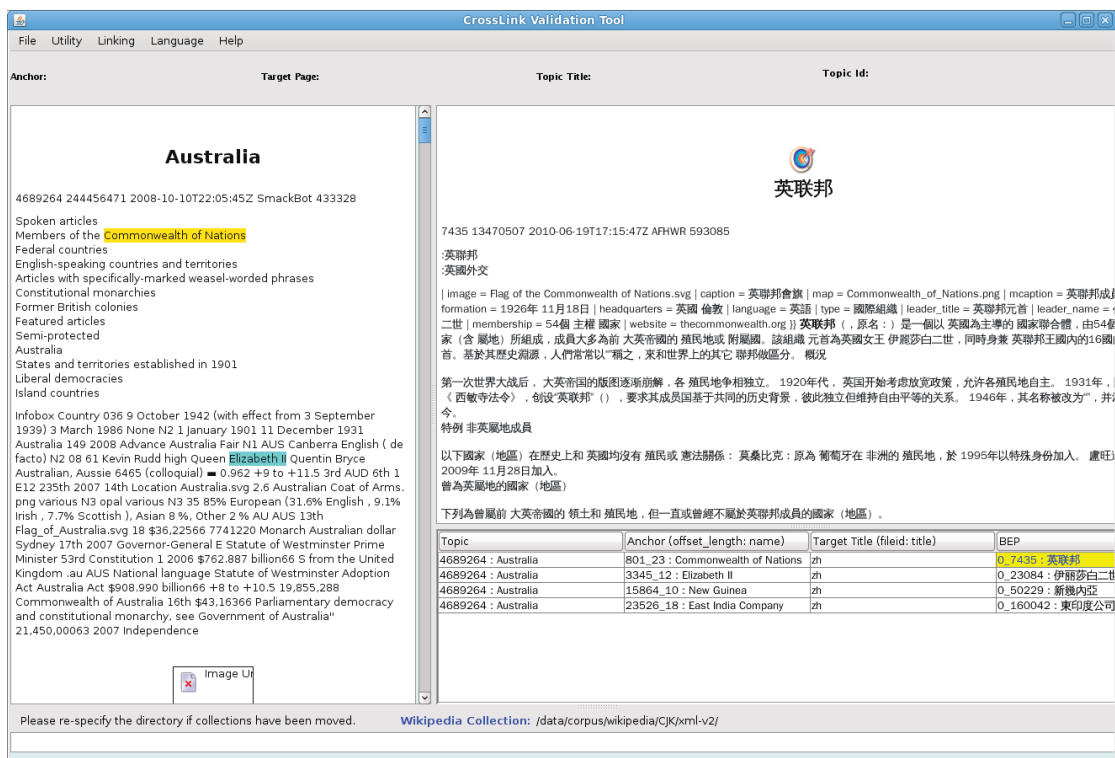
CrossLink Validation Tool

File Utility Linking Language Help

Anchor: Target Page: Topic Title: Topic Id:

Australia

4689264 244456471 2008-10-10T22:05:45Z SmackBot 433328

Spoken articles
Members of the Commonwealth of Nations
Federal countries
English-speaking countries and territories
Articles with specifically-marked weasel-worded phrases
Constitutional monarchies
Former British colonies
Featured articles
Semi-protected
Australia
States and territories established in 1901
Liberal democracies
Island countries

Infobox Country 036 9 October 1942 (with effect from 3 September 1939) 3 March 1986 None N2 1 January 1901 11 December 1931 Australia 149 2008 Advance Australia Fair N1 AUS Canberra English ( de facto) N2 08 61 Kevin Rudd high Queen Elizabeth II Quentin Bryce Australian, Aussie 6465 (colloquial) ▬ 0.962 +9 to +11.5 3rd AUD 6th 1 E12 235th 2007 14th Location Australia.svg 2.6 Australian Coat of Arms. png various N3 opal various N3 35 85% European (31.6% English , 9.1% Irish , 7.7% Scottish ), Asian 8 %, Other 2 % AU AUS 13th Flag_of_Australia.svg 18 $36,22566 7741220 Monarch Australian dollar Sydney 17th 2007 Governor-General E Statute of Westminster Prime Minister 53rd Constitution 1 2006 $762.887 billion66 S from the United Kingdom .au AUS National language Statute of Westminster Adoption Act Australia Act $908.990 billion66 +8 to +10.5 19,855,288 Commonwealth of Australia 16th $43,16366 Parliamentary democracy and constitutional monarchy, see Government of Australia" 21,450,00063 2007 Independence

Image Ur

英联邦

7435 13470507 2010-06-19T17:15:47Z AFHWR 593085

:英聯邦
:英國外交

| image = Flag of the Commonwealth of Nations.svg | caption = 英聯邦會旗 | map = Commonwealth_of_Nations.png | mcaption = 英聯邦成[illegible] formation = 1926年 11月18日 | headquarters = 英國 倫敦 | language = 英語 | type = 國際組織 | leader_title = 英聯邦元首 | leader_name = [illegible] 二世 | membership = 54個 主權 國家 | website = thecommonwealth.org }} 英联邦（，原名：）是一個以 英國為主導的 國家聯合體，由54個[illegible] 家（含 屬地）所組成，成員大多為前 大英帝國的 殖民地或 附屬國。該組織 元首為英國女王 伊麗莎白二世，同時身兼 英聯邦王國內的16國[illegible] 首。基於其歷史淵源，人們常常以"稱之，來和世界上的其它 聯邦做區分。 概況

第一次世界大战后， 大英帝国的版图逐渐崩解，各 殖民地争相独立。 1920年代， 英国开始考虑放宽政策，允许各殖民地自主。 1931年，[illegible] 《 西敏寺法令》，创设"英联邦"（），要求其成员基于共同的历史背景，彼此独立但维持自由平等的关系。 1946年，其名称被改为"，并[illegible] 今。
特例 非英屬地成員

以下國家（地區）在歷史上和 英國均沒有 殖民或 憲法關係： 莫桑比克：原為 葡萄牙在 非洲的 殖民地，於 1995年以特殊身份加入。 盧旺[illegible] 2009年 11月28日加入。
曾為英屬地的國家（地區）

下列為曾屬前 大英帝國的 領土和 殖民地，但一直或曾經不屬於英聯邦成員的國家（地區）。

| Topic | Anchor (offset_length: name) | Target Title (fileid: title) | BEP |
|---|---|---|---|
| 4689264 : Australia | 801_23 : Commonwealth of Nations | zh | 0_7435 : 英联邦 |
| 4689264 : Australia | 3345_12 : Elizabeth II | zh | 0_23084 : 伊丽莎白二世 |
| 4689264 : Australia | 15864_10 : New Guinea | zh | 0_50229 : 新幾內亞 |
| 4689264 : Australia | 23526_18 : East India Company | zh | 0_160042 : 東印度公司 |

Please re-specify the directory if collections have been moved. Wikipedia Collection: /data/corpus/wikipedia/CJK/xml-v2/